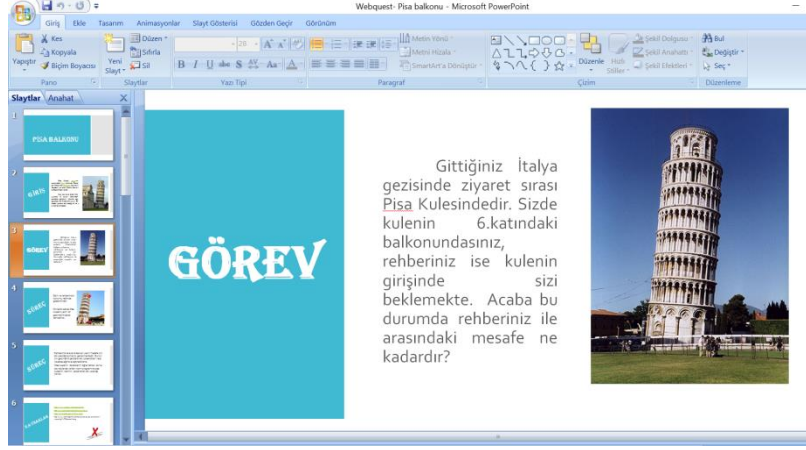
Webquest- Pisa balkonu - Microsoft PowerPoint

Giriş Ekle Tasarım Animasyonlar Slayt Gösterisi Gözden Geçir Görünüm

Kes
Kopyala
Yapıştır
Biçim Boyacısı
Pano
Yeni Slayt
Düzen
Sıfırla
Sil
Slaytlar
20
Yazı Tipi
Metin Yönü
Metni Hizala
SmartArt'a Dönüştür
Paragraf
Düzenle
Hızlı Stiller
Şekil Dolgusu
Şekil Anahatı
Şekil Efektleri
Çizim
Bul
Değiştir
Seç
Düzenleme

Slaytlar Anahat

1
PISA BALKONU
2
GİRİŞ
3
GÖREV
4
GÖREV
5
6

GÖREV

Gittiğiniz İtalya gezisinde ziyaret sırası Pisa Kulesindedir. Sizde kulenin 6.katındaki balkonundasınız, rehberiniz ise kulenin girişinde sizi beklemekte. Acaba bu durumda rehberiniz ile arasındaki mesafe ne kadardır?